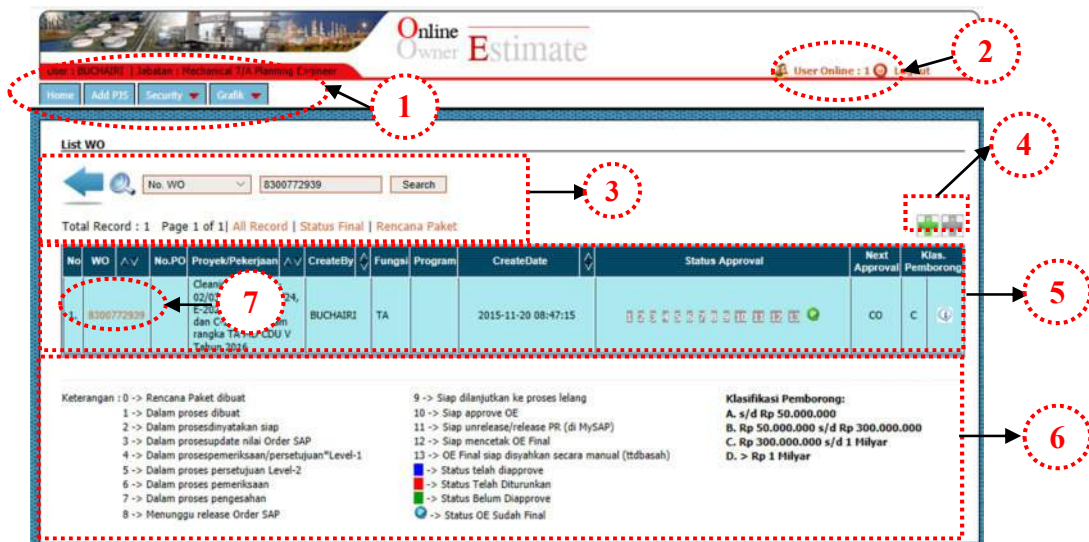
Online Owner Estimate

User : BUCHAIRI | Jabatan : Mechanical T/A Planning Engineer

User Online : 1 Logout

Home | Add PJS | Security | Grafik

1

2

List WO

No. WO | 8300772939 | Search

3

4

Total Record : 1 Page 1 of 1| All Record | Status Final | Rencana Paket

| No | WO | No.PO | Proyek/Pekerjaan | CreateBy | Fungsi | Program | CreateDate | Status Approval | Next Approval | Klas. Pemborong |
|---|---|---|---|---|---|---|---|---|---|---|
| 1 | 8300772939 | | Clean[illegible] 02/0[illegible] E-20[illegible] dan C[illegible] rangka TA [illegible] CDU V Tahun 2016 | BUCHAIRI | TA | | 2015-11-20 08:47:15 | 0 1 2 3 4 5 6 7 8 9 10 11 12 13 | CO | C |

5

7

6

Keterangan : 0 -> Rencana Paket dibuat
1 -> Dalam proses dibuat
2 -> Dalam prosesdinyatakan siap
3 -> Dalam prosesupdate nilai Order SAP
4 -> Dalam prosespemeriksaan/persetujuan*Level-1
5 -> Dalam proses persetujuan Level-2
6 -> Dalam proses pemeriksaan
7 -> Dalam proses pengesahan
8 -> Menunggu release Order SAP

9 -> Siap dilanjutkan ke proses lelang
10 -> Siap approve OE
11 -> Siap unrelease/release PR (di MySAP)
12 -> Siap mencetak OE Final
13 -> OE Final siap disyahkan secara manual (ttdbasah)
-> Status telah diapprove
-> Status Telah Diturunkan
-> Status Belum Diapprove
-> Status OE Sudah Final

Klasifikasi Pemborong:
A. s/d Rp 50.000.000
B. Rp 50.000.000 s/d Rp 300.000.000
C. Rp 300.000.000 s/d 1 Milyar
D. > Rp 1 Milyar